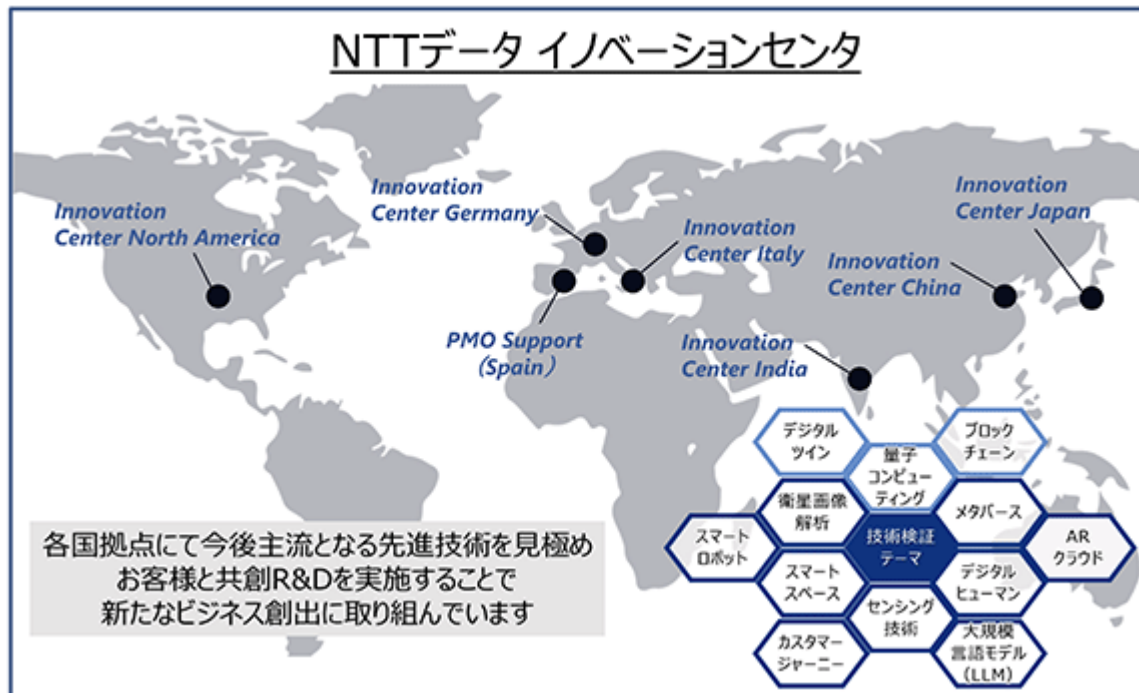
NTTデータ イノベーションセンタ

Innovation Center North America

Innovation Center Germany

Innovation Center Italy

Innovation Center Japan

Innovation Center China

PMO Support (Spain)

Innovation Center India

デジタルツイン

量子コンピューティング

ブロックチェーン

衛星画像解析

メタバース

スマートロボット

技術検証テーマ

ARクラウド

スマートスペース

デジタルヒューマン

センシング技術

カスタマージャーニー

大規模言語モデル (LLM)

各国拠点にて今後主流となる先進技術を見極め
お客様と共創R&Dを実施することで
新たなビジネス創出に取り組んでいます